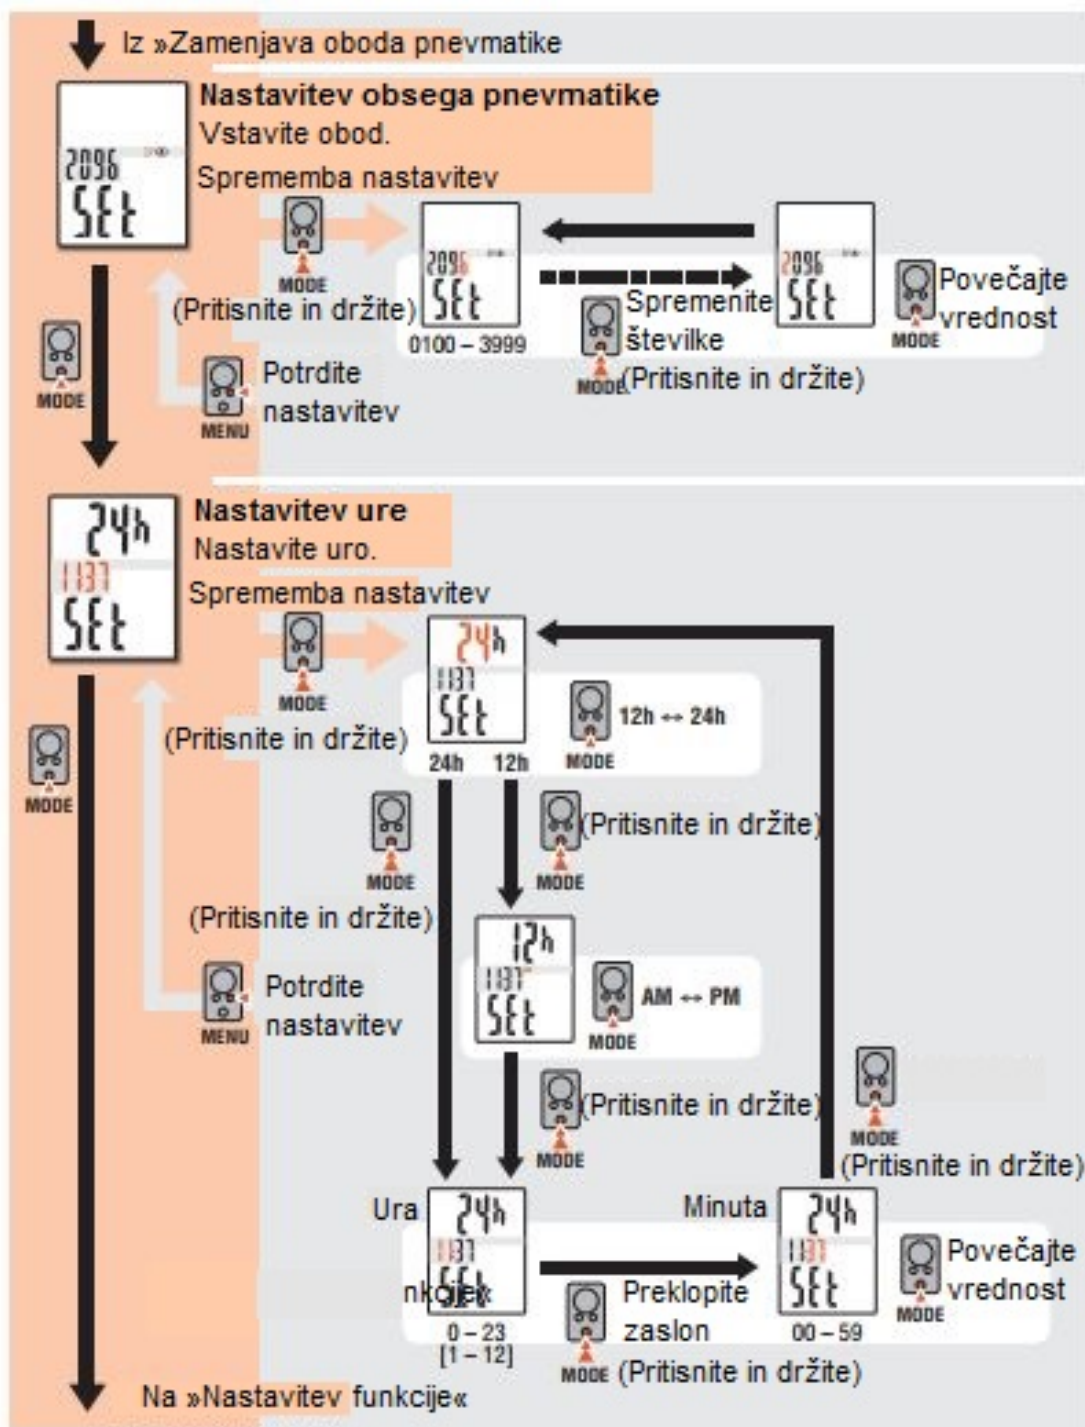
Iz »Zamenjava oboda pnevmatike

2096
SEt

Nastavitev obsega pnevmatike
Vstavite obod.
Spremema nastavitev

MODE
(Pritisnite in držite)

2096
SEt
0100 – 3999

2096
SEt

Spremenite številke
MODE (Pritisnite in držite)

Povečajte vrednost
MODE

MODE

Potrdite nastavitev
MENU

24h
1137
SEt

Nastavitev ure
Nastavite uro.
Sprememba nastavitev

MODE
(Pritisnite in držite)

24h
1137
SEt
24h 12h

12h ↔ 24h
MODE

MODE

MODE
(Pritisnite in držite)

MODE (Pritisnite in držite)

12h
1137
SEt

AM ↔ PM
MODE

Potrdite nastavitev
MENU

MODE (Pritisnite in držite)

MODE
(Pritisnite in držite)

Ura
24h
1137
SEt
nkcije«
0 – 23
[1 – 12]

Minuta
24h
1137
SEt
00 – 59

Preklopite zaslon
MODE (Pritisnite in držite)

Povečajte vrednost
MODE

Na »Nastavitev funkcije«